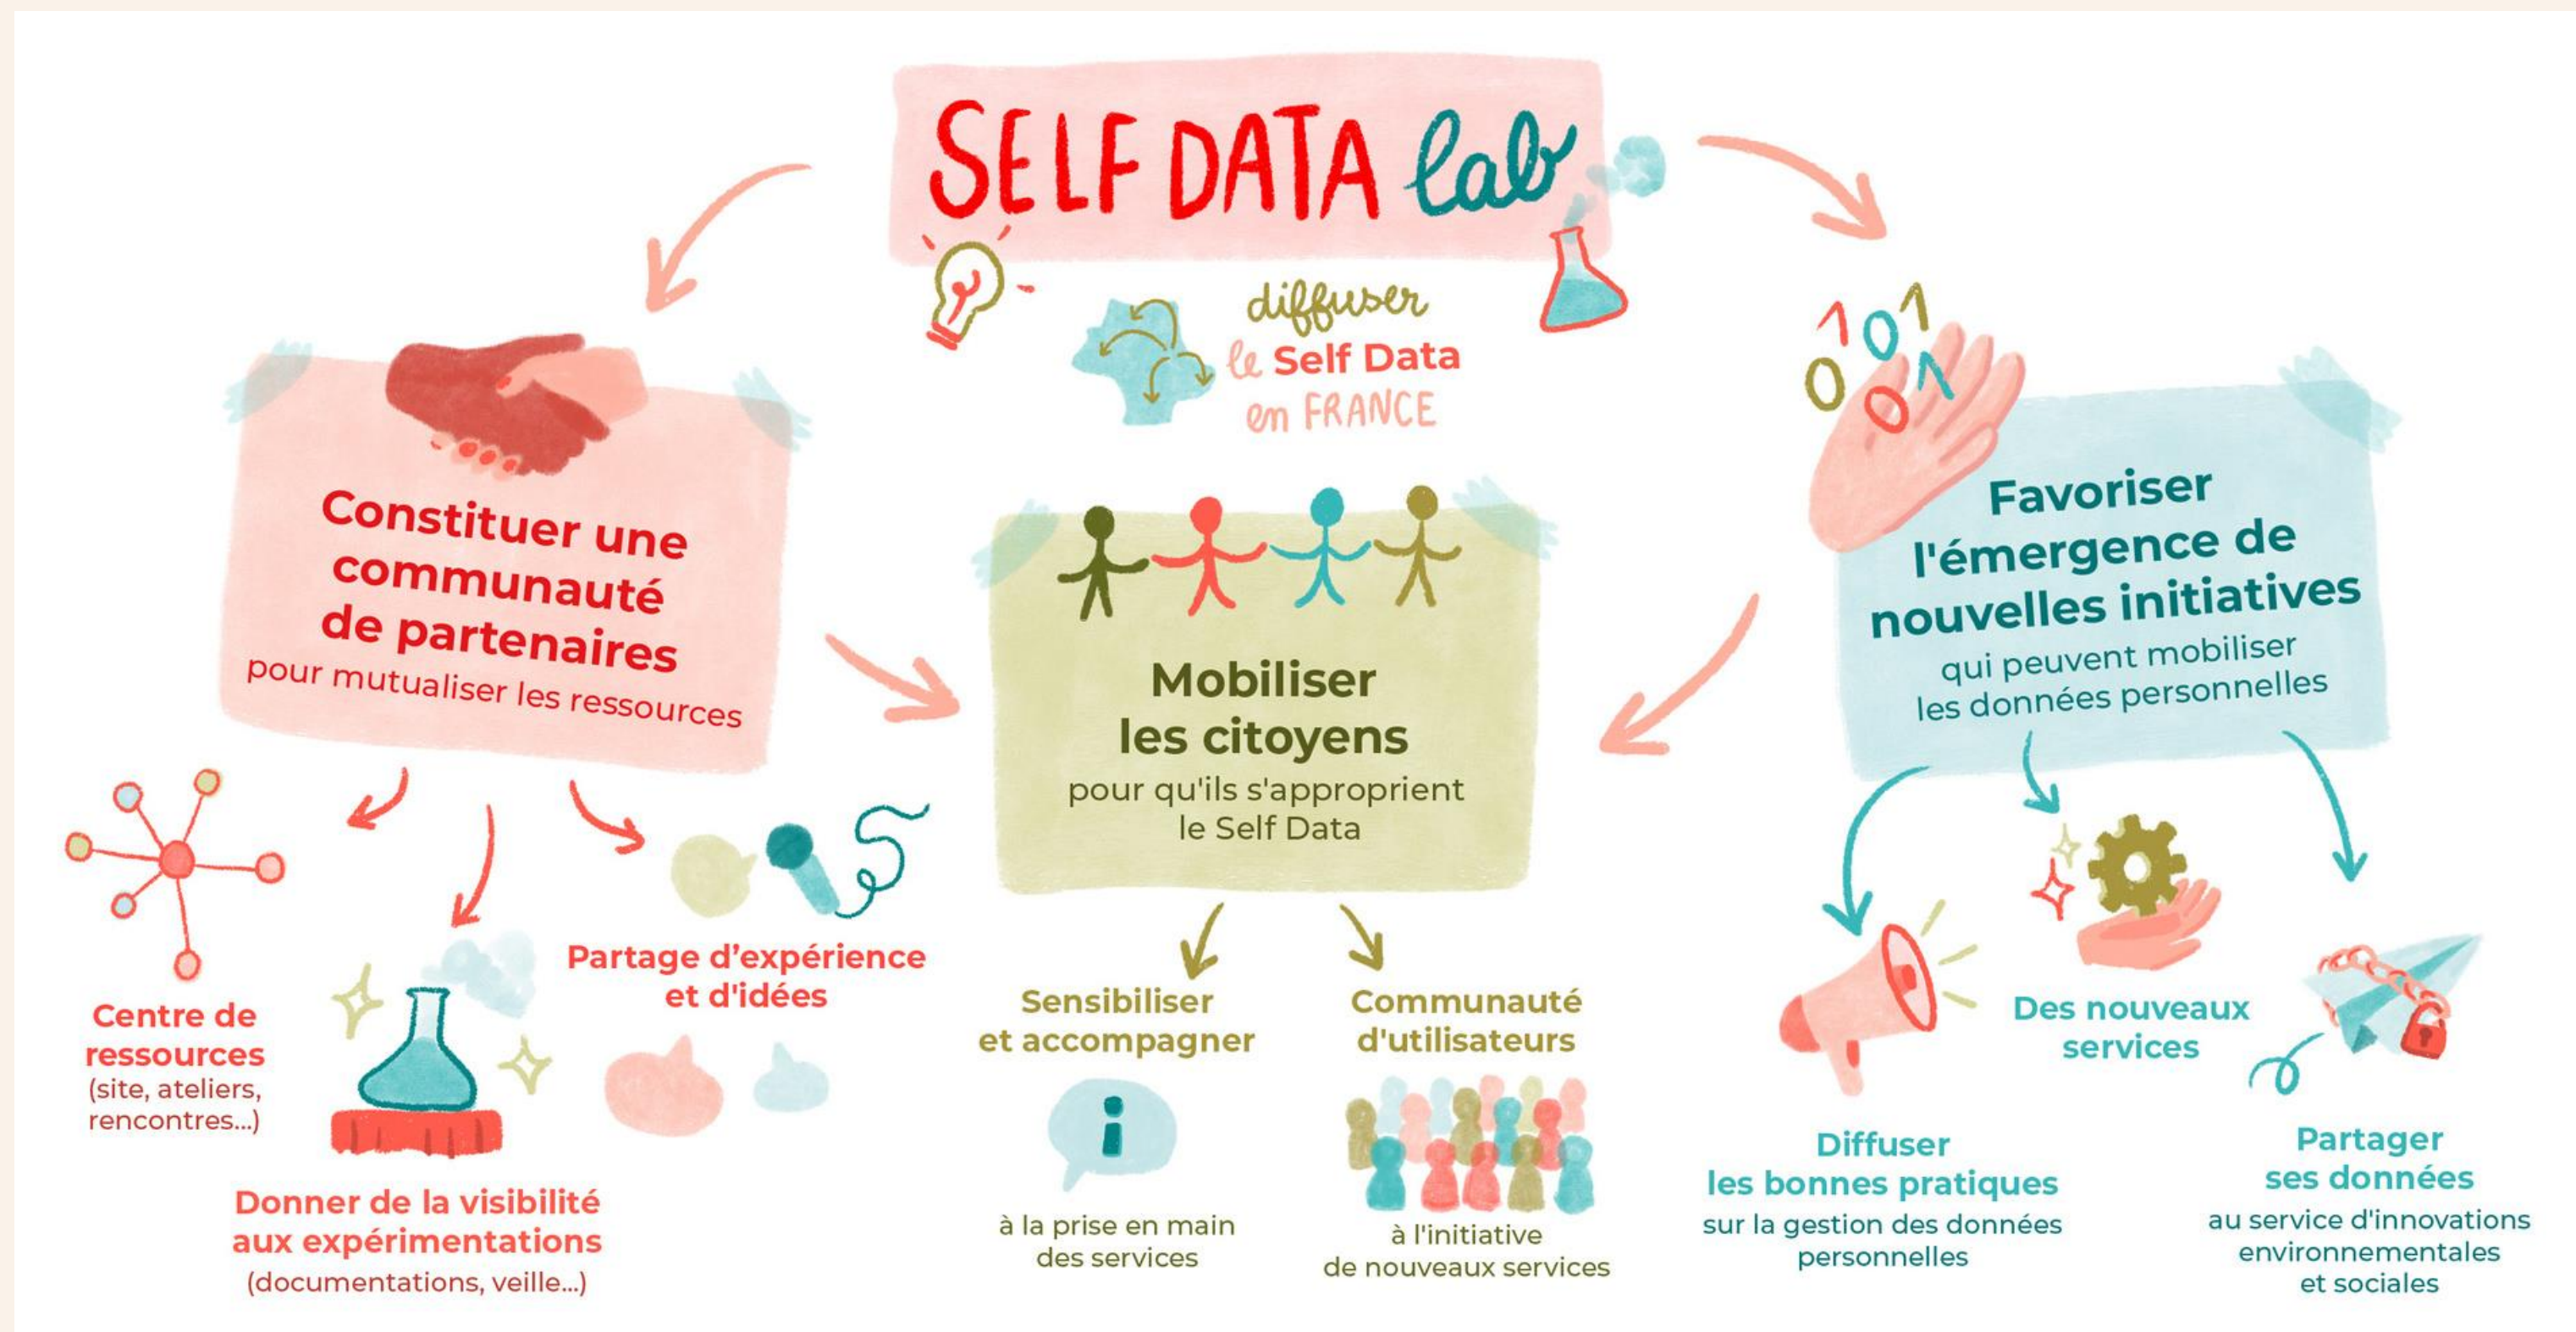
SELF DATA lab

diffuser le Self Data en FRANCE

Constituer une communauté de partenaires pour mutualiser les ressources

Mobiliser les citoyens pour qu'ils s'approprient le Self Data

Favoriser l'émergence de nouvelles initiatives qui peuvent mobiliser les données personnelles

Centre de ressources (site, ateliers, rencontres...)

Donner de la visibilité aux expérimentations (documentations, veille...)

Partage d'expérience et d'idées

Sensibiliser et accompagner à la prise en main des services

Communauté d'utilisateurs à l'initiative de nouveaux services

Diffuser les bonnes pratiques sur la gestion des données personnelles

Des nouveaux services

Partager ses données au service d'innovations environnementales et sociales

1 0 1
0 0 1